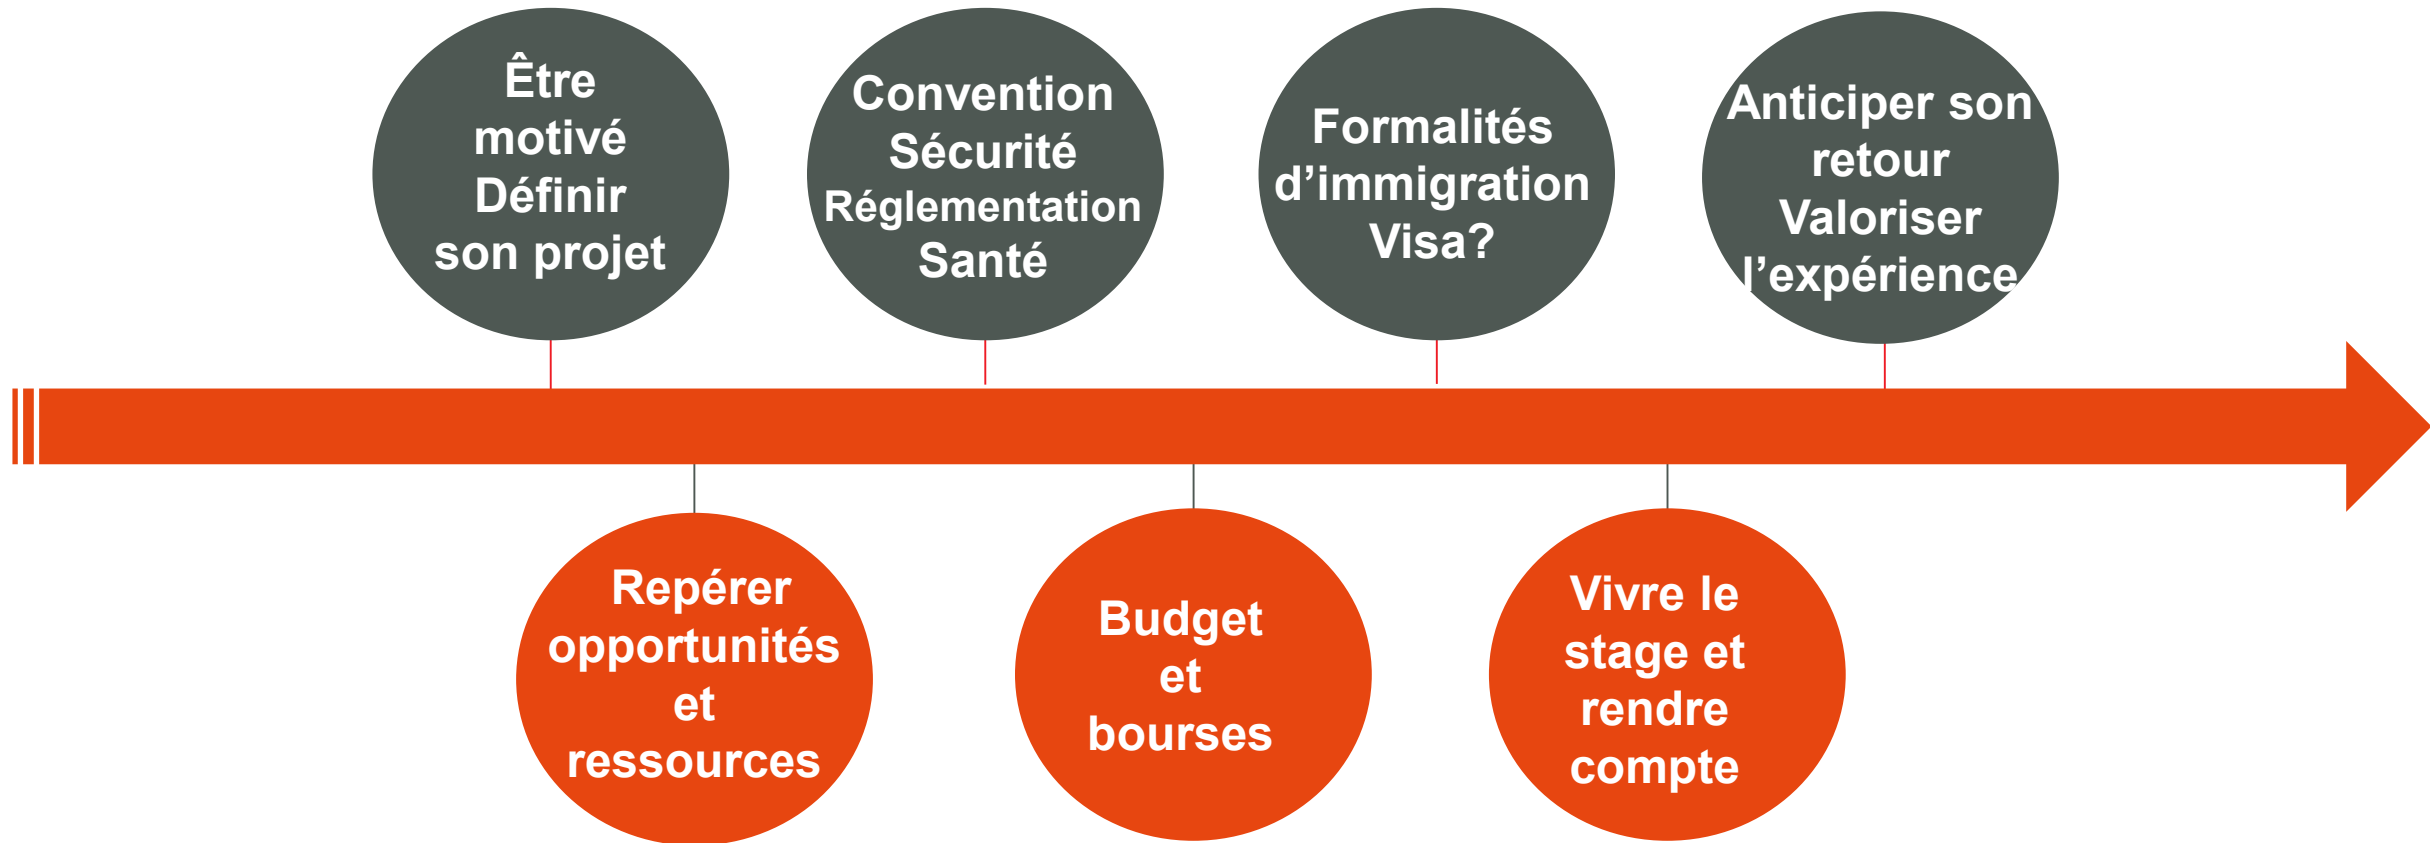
Être motivé Définir son projet

Repérer opportunités et ressources

Convention Sécurité Réglementation Santé

Budget et bourses

Formalités d’immigration Visa?

Vivre le stage et rendre compte

Anticiper son retour Valoriser l’expérience